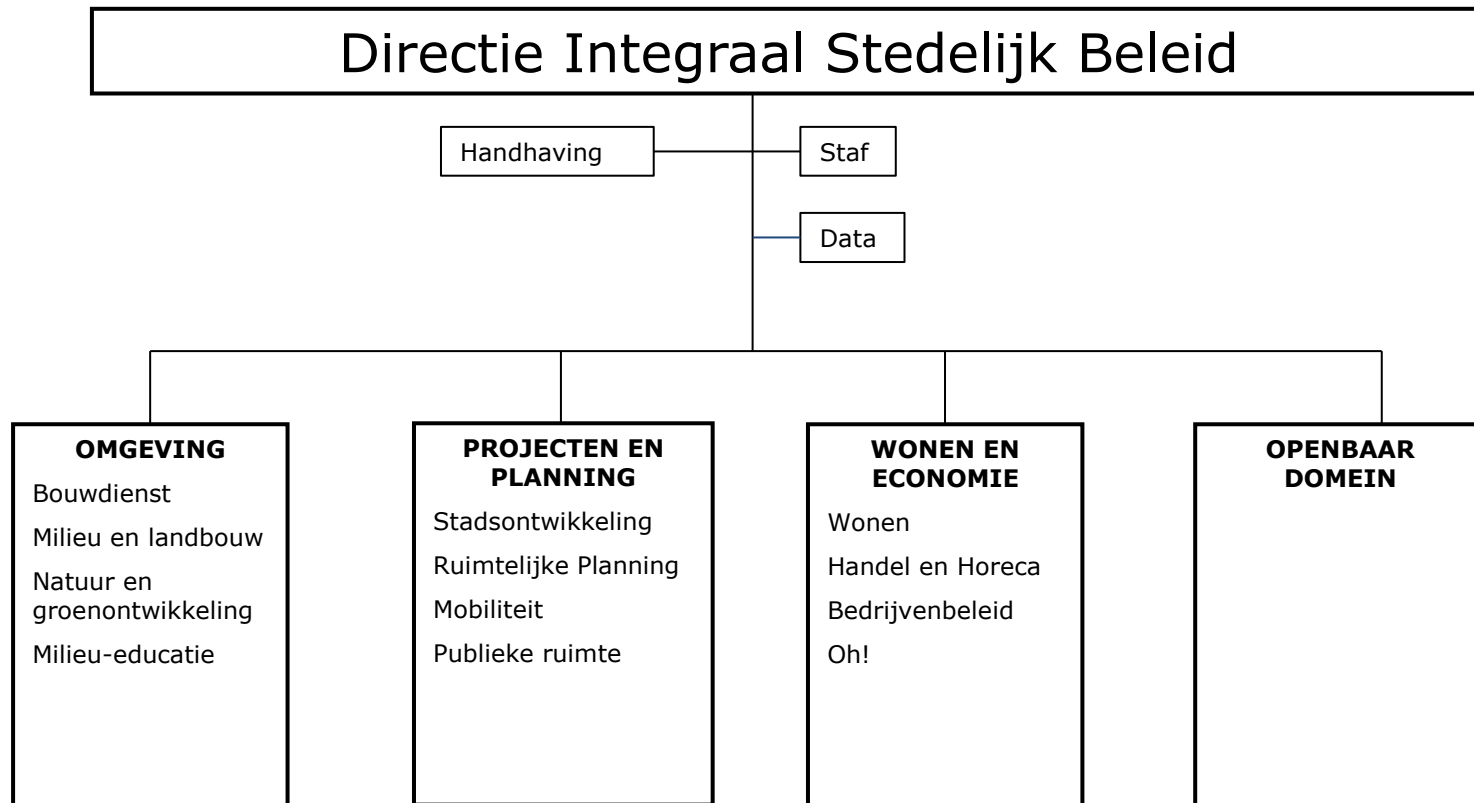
Directie Integraal Stedelijk Beleid

Handhaving

Staf

Data

OMGEVING
Bouwdienst
Milieu en landbouw
Natuur en groenontwikkeling
Milieu-educatie

PROJECTEN EN PLANNING
Stadsontwikkeling
Ruimtelijke Planning
Mobiliteit
Publieke ruimte

WONEN EN ECONOMIE
Wonen
Handel en Horeca
Bedrijvenbeleid
Oh!

OPENBAAR DOMEIN